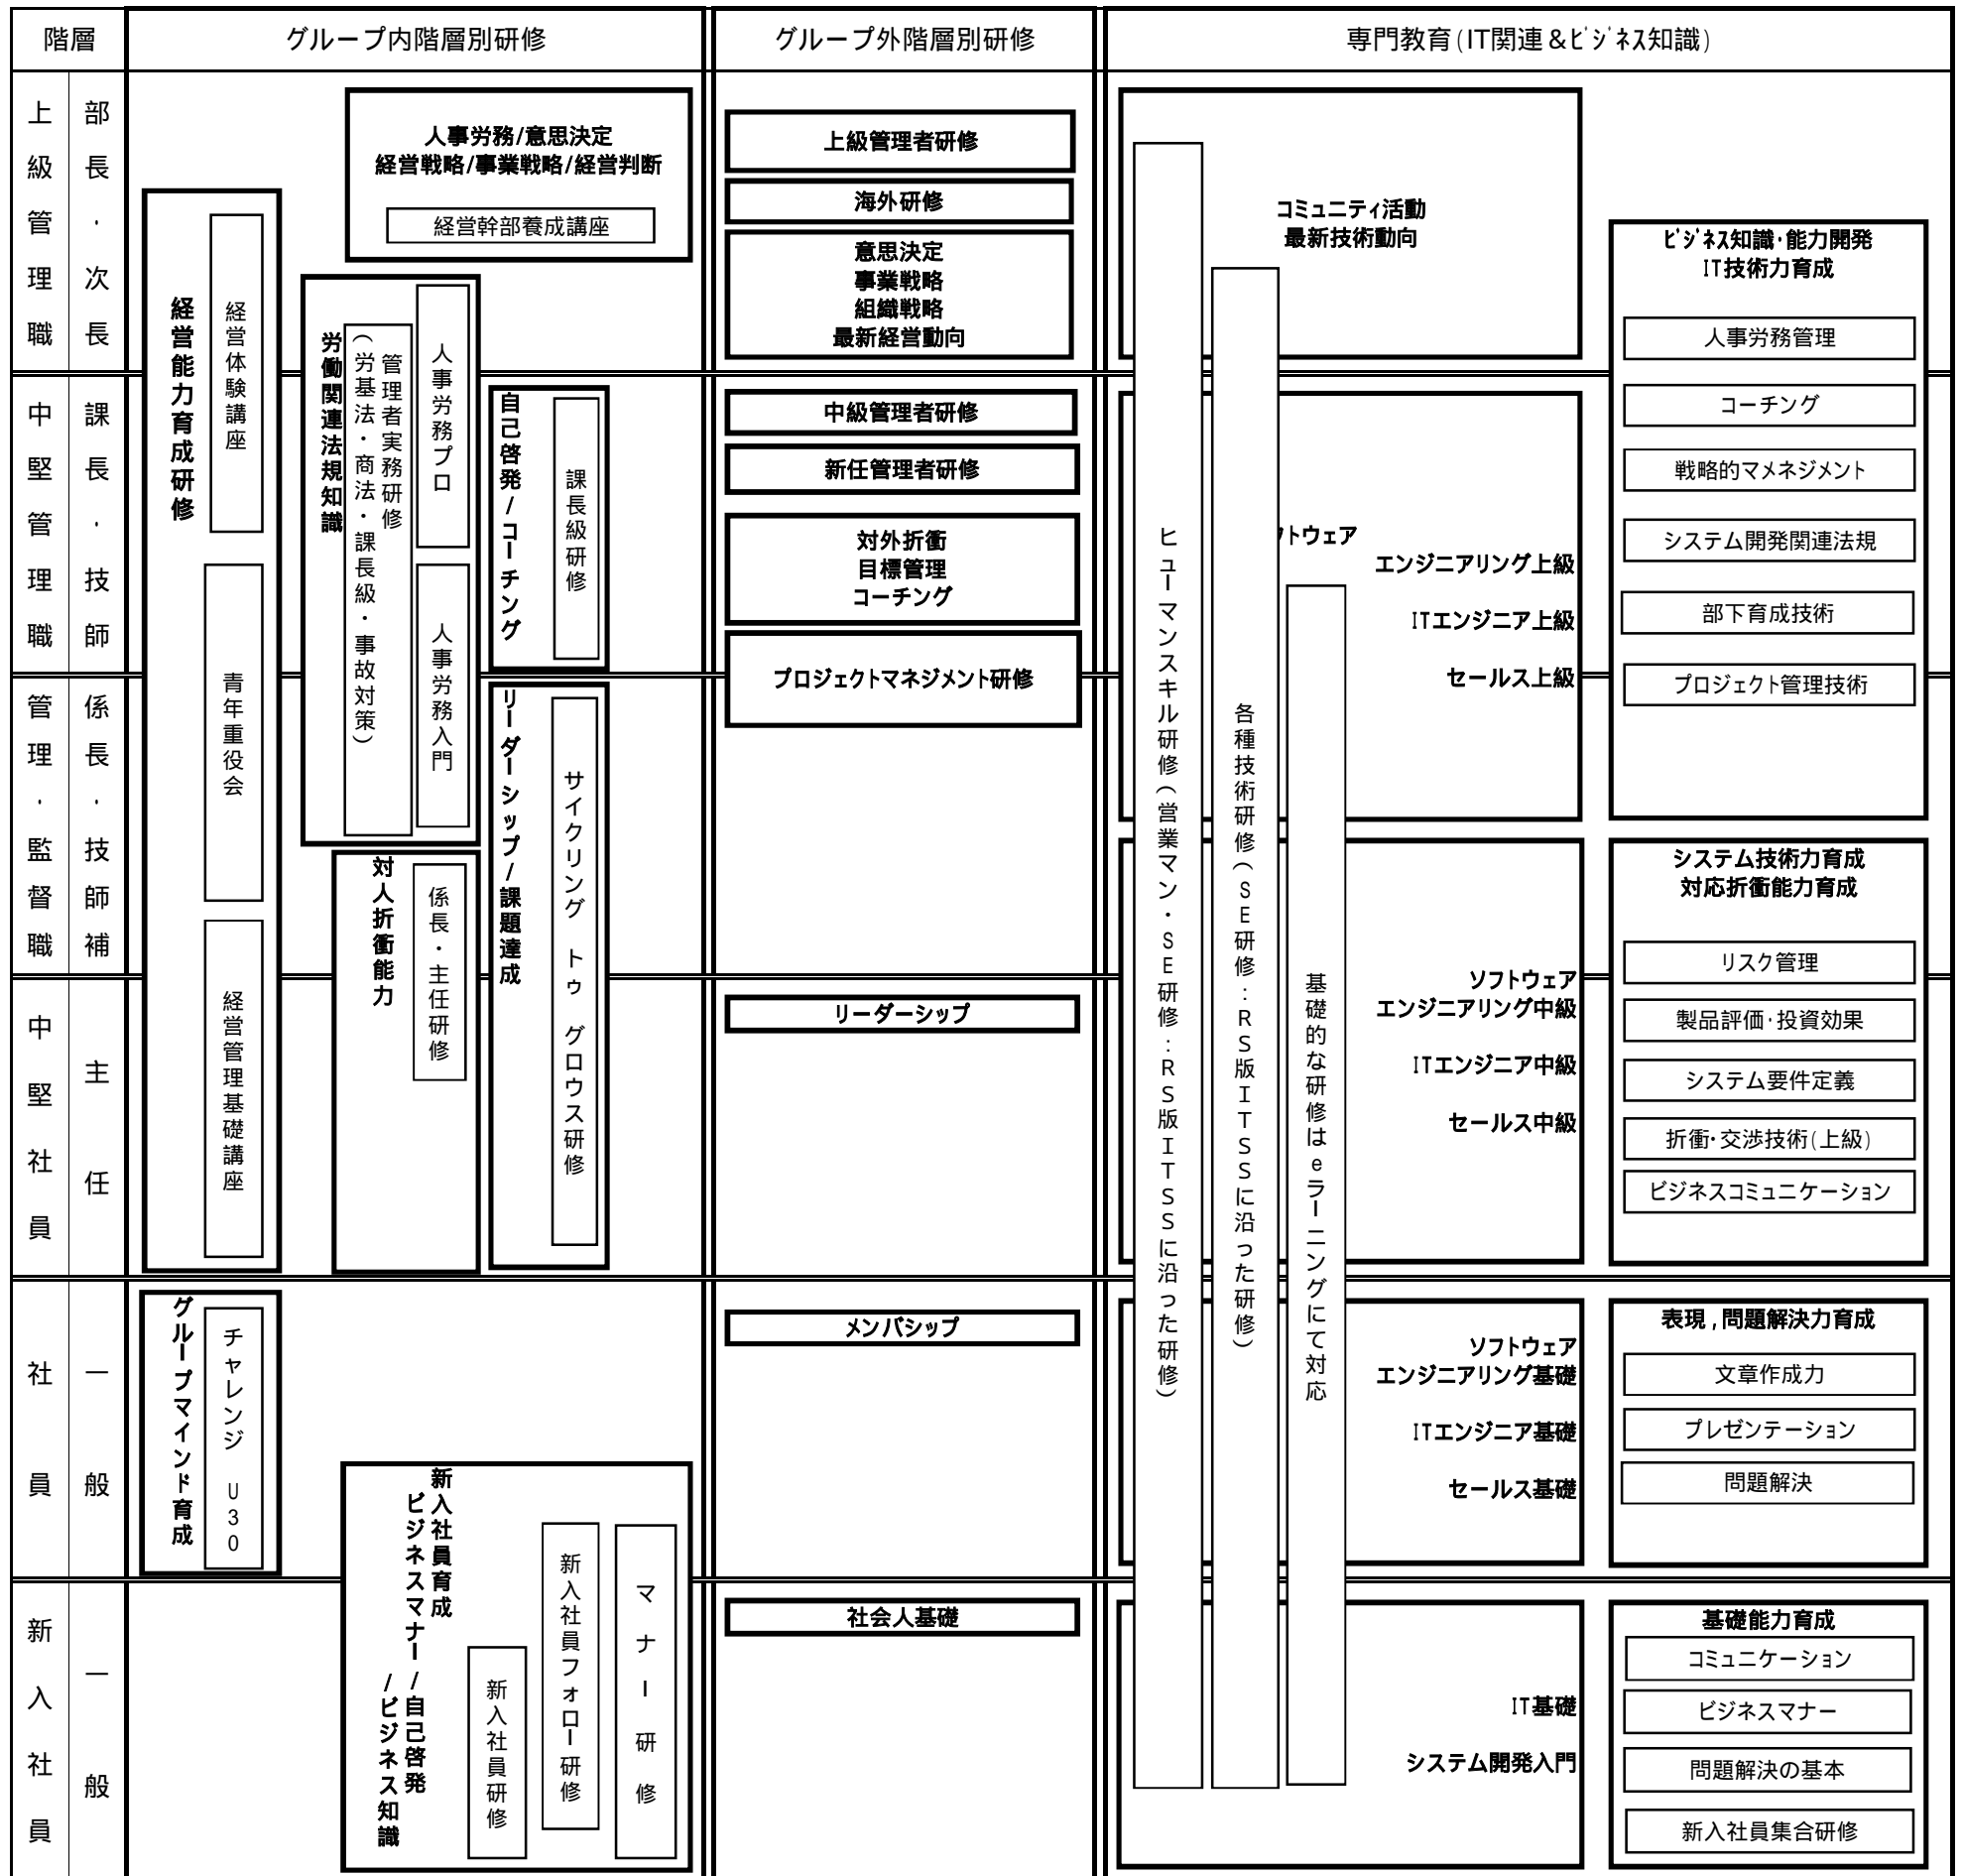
階層 | グループ内階層別研修 | グループ外階層別研修 | 専門教育(IT関連&ビジネス知識)

上級管理職 部長・次長

人事労務/意思決定
経営戦略/事業戦略/経営判断
経営幹部養成講座

上級管理者研修
海外研修
意思決定
事業戦略
組織戦略
最新経営動向

コミュニティ活動
最新技術動向

ビジネス知識・能力開発
IT技術力育成
人事労務管理
コーチング
戦略的マネジメント
システム開発関連法規
部下育成技術
プロジェクト管理技術

中堅管理職 課長・技師

管理・監督職 係長・技師補

中堅社員 主任

経営能力育成研修
経営体験講座
青年重役会
経営管理基礎講座

労働関連法規知識
管理者実務研修(労基法・商法・課長級・事故対策)
人事労務プロ
人事労務入門

自己啓発/コーチング
課長級研修

リーダーシップ/課題達成
サイクリング トゥ グロウス研修

対人折衝能力
係長・主任研修

中級管理者研修
新任管理者研修
対外折衝
目標管理
コーチング
プロジェクトマネジメント研修
リーダーシップ

ヒューマンスキル研修(営業マン・SE研修:RS版ITSSに沿った研修)
各種技術研修(SE研修:RS版ITSSに沿った研修)
基礎的な研修はeラーニングにて対応

ソフトウェア
エンジニアリング上級
ITエンジニア上級
セールス上級

ソフトウェア
エンジニアリング中級
ITエンジニア中級
セールス中級

システム技術力育成
対応折衝能力育成
リスク管理
製品評価・投資効果
システム要件定義
折衝・交渉技術(上級)
ビジネスコミュニケーション

社員 一般

グループマインド育成
チャレンジU30

メンバシップ

ソフトウェア
エンジニアリング基礎
ITエンジニア基礎
セールス基礎

表現,問題解決力育成
文章作成力
プレゼンテーション
問題解決

新入社員 一般

新入社員育成
ビジネスマナー/自己啓発/ビジネス知識
新入社員研修
新入社員フォロー研修
マナー研修

社会人基礎

IT基礎
システム開発入門

基礎能力育成
コミュニケーション
ビジネスマナー
問題解決の基本
新入社員集合研修